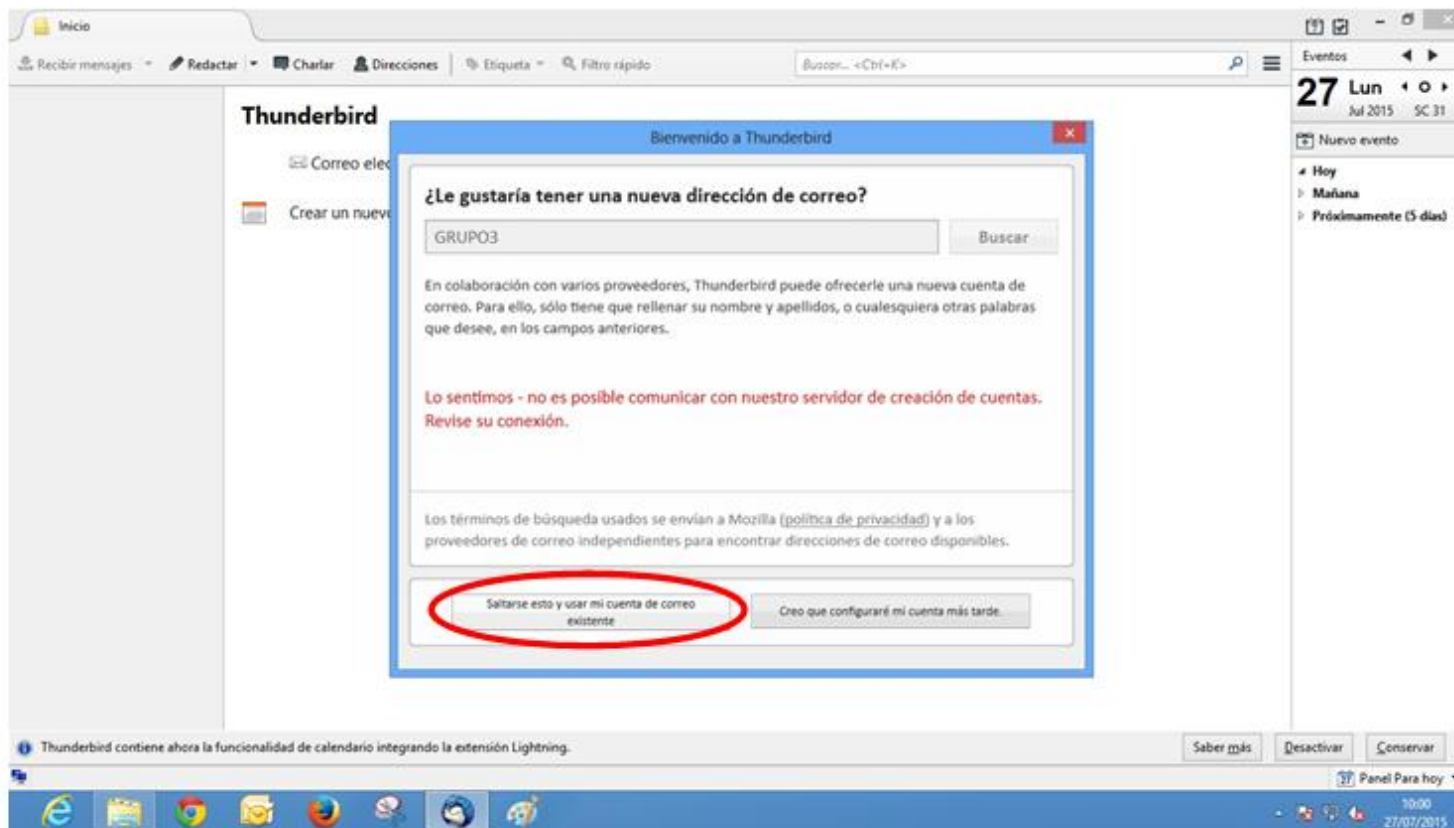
Inicio

Recibir mensajes · Redactar · Charlar · Direcciones · Etiqueta · Filtro rápido

Buscar... <Ctrl+K>

Eventos

27 Lun
Jul 2015 SC 31

Nuevo evento

Hoy
Mañana
Próximamente (5 días)

Thunderbird

Correo elec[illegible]

Crear un nuev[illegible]

Bienvenido a Thunderbird

¿Le gustaría tener una nueva dirección de correo?

GRUPO3

Buscar

En colaboración con varios proveedores, Thunderbird puede ofrecerle una nueva cuenta de correo. Para ello, sólo tiene que rellenar su nombre y apellidos, o cualesquiera otras palabras que desee, en los campos anteriores.

Lo sentimos - no es posible comunicar con nuestro servidor de creación de cuentas. Revise su conexión.

Los términos de búsqueda usados se envían a Mozilla (política de privacidad) y a los proveedores de correo independientes para encontrar direcciones de correo disponibles.

Saltarse esto y usar mi cuenta de correo existente

Creo que configuraré mi cuenta más tarde.

Thunderbird contiene ahora la funcionalidad de calendario integrando la extensión Lightning.

Saber más

Desactivar

Conservar

Panel Para hoy

10:00
27/07/2015